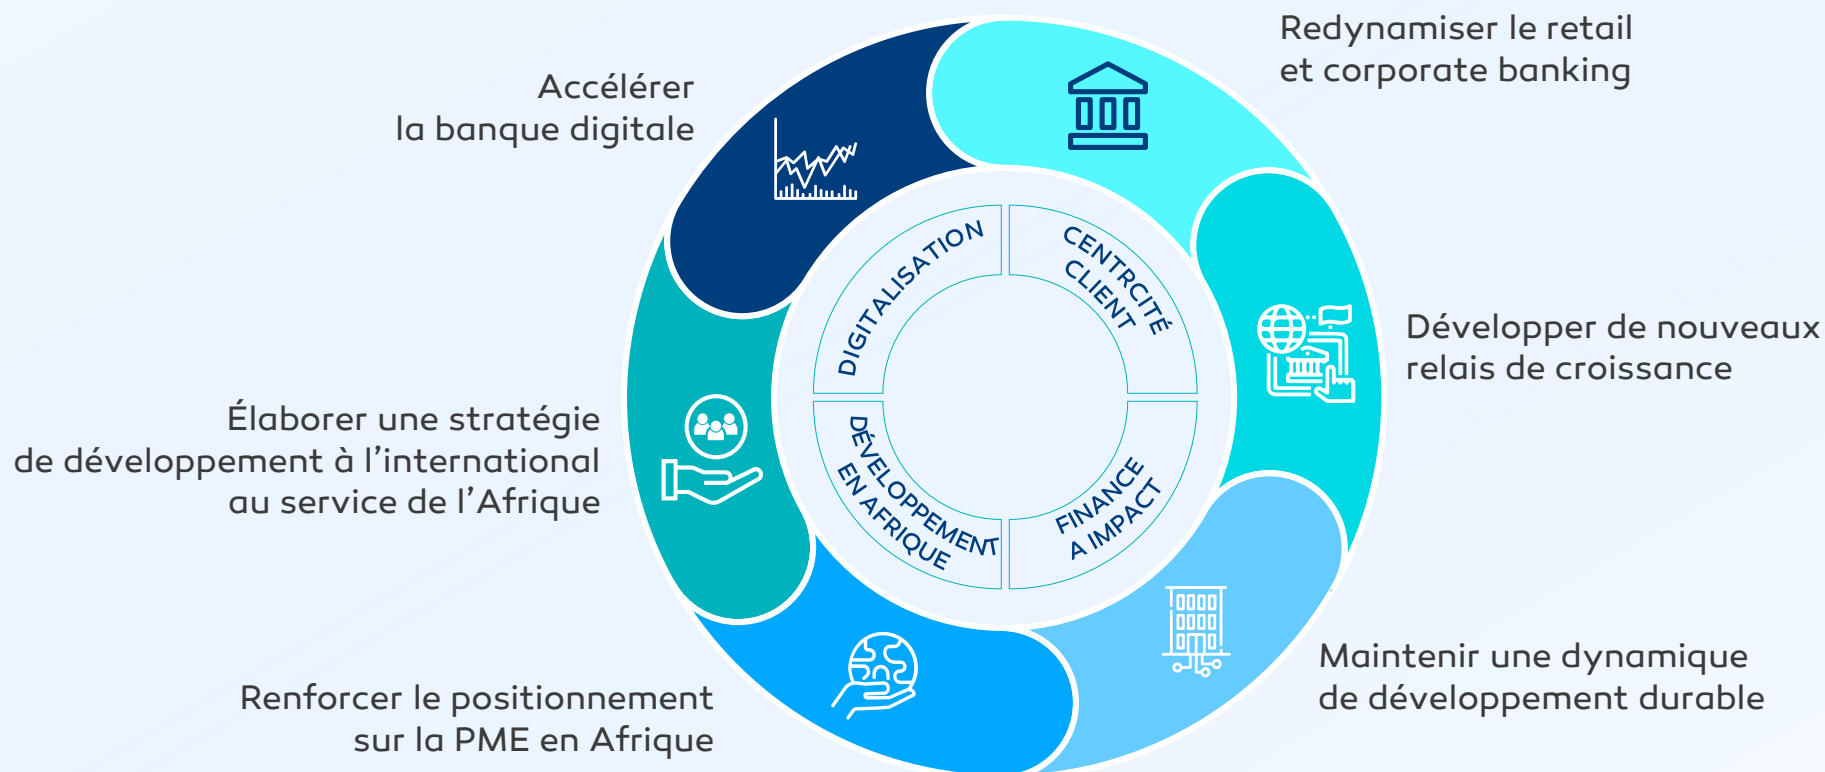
Accélérer
la banque digitale

Redynamiser le retail
et corporate banking

Développer de nouveaux
relais de croissance

Élaborer une stratégie
de développement à l'international
au service de l'Afrique

Maintenir une dynamique
de développement durable

Renforcer le positionnement
sur la PME en Afrique

DIGITALISATION

CENTRCITÉ CLIENT

DÉVELOPPEMENT EN AFRIQUE

FINANCE A IMPACT